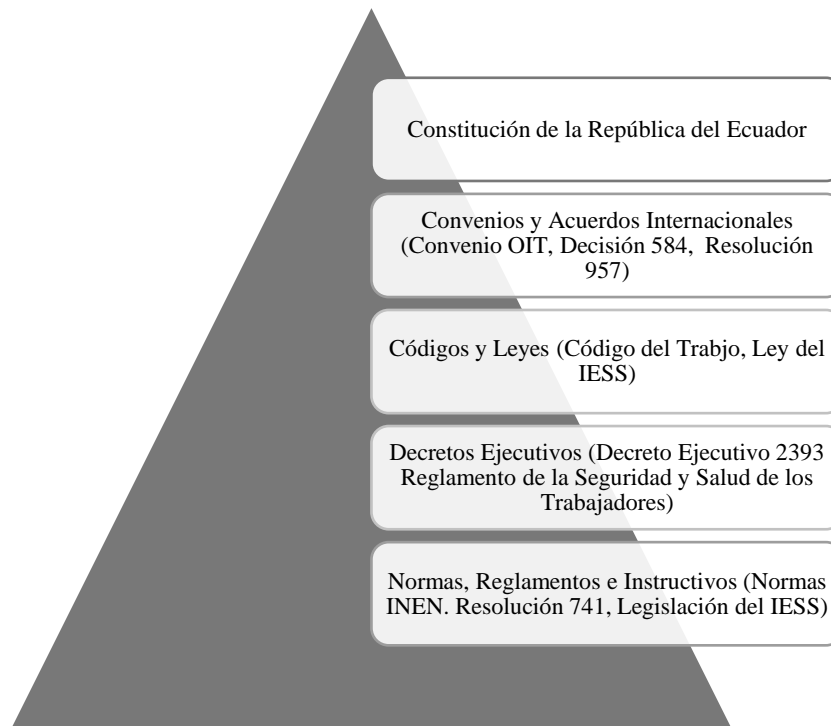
Constitución de la República del Ecuador

Convenios y Acuerdos Internacionales (Convenio OIT, Decisión 584, Resolución 957)

Códigos y Leyes (Código del Trabjo, Ley del IESS)

Decretos Ejecutivos (Decreto Ejecutivo 2393 Reglamento de la Seguridad y Salud de los Trabajadores)

Normas, Reglamentos e Instructivos (Normas INEN. Resolución 741, Legislación del IESS)